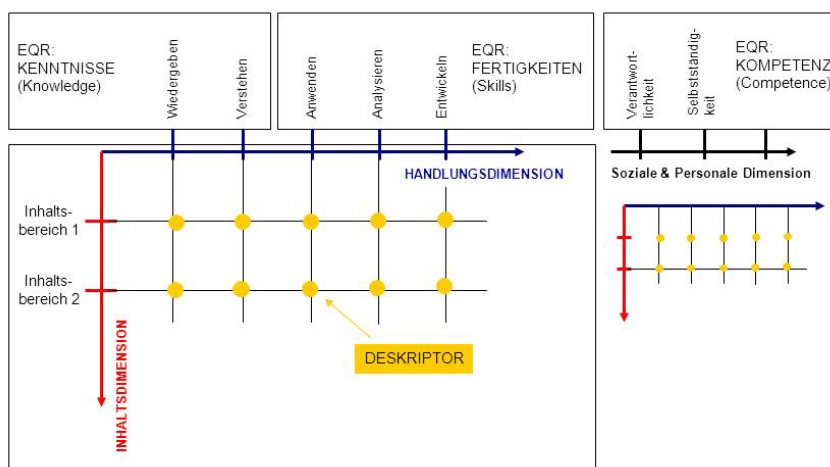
EQR:
KENNTNISSE
(Knowledge)

Wiedergeben

Verstehen

Anwenden

Analysieren

Entwickeln

EQR:
FERTIGKEITEN
(Skills)

Verantwortlichkeit

Selbstständigkeit

EQR:
KOMPETENZ
(Competence)

HANDLUNGSDIMENSION

Soziale & Personale Dimension

Inhaltsbereich 1

Inhaltsbereich 2

DESKRIPTOR

INHALTSDIMENSION